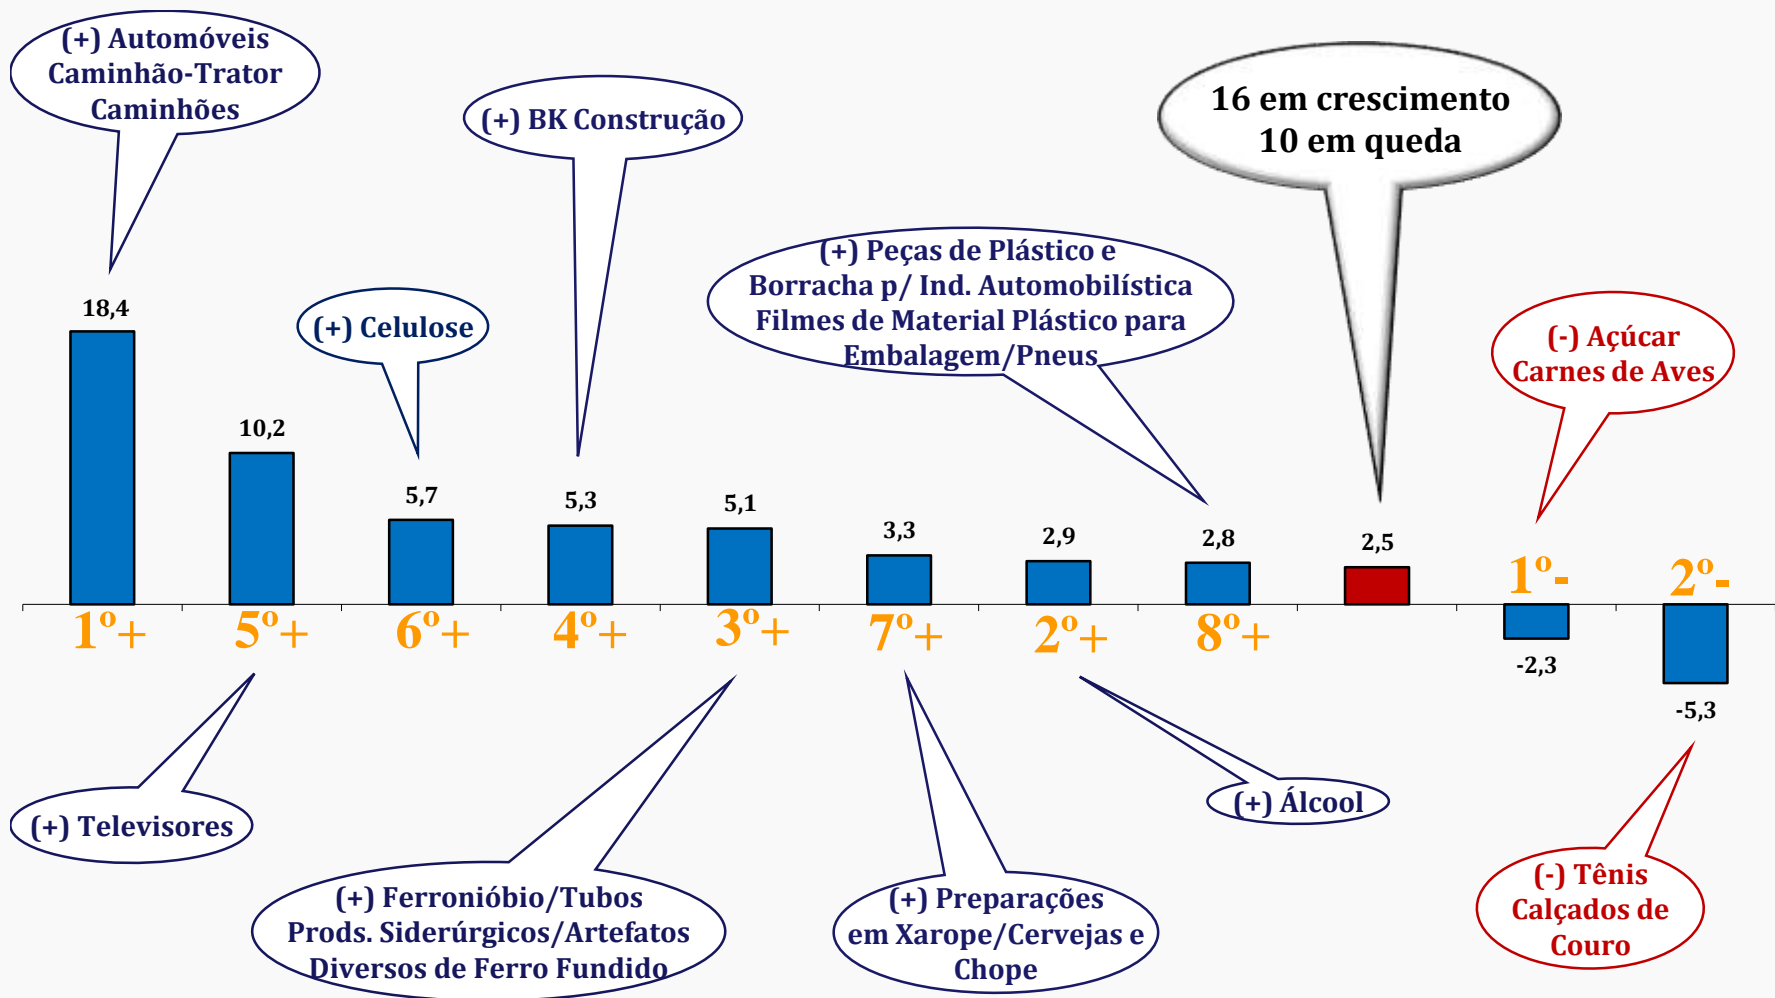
(+) Automóveis
Caminhão-Trator
Caminhões

(+) BK Construção

16 em crescimento
10 em queda

(+) Peças de Plástico e Borracha p/ Ind. Automobilística Filmes de Material Plástico para Embalagem/Pneus

(+) Celulose

(-) Açúcar
Carnes de Aves

18,4

10,2

5,7

5,3

5,1

3,3

2,9

2,8

2,5

1º-

2º-

1º+

5º+

6º+

4º+

3º+

7º+

2º+

8º+

-2,3

-5,3

(+) Televisores

(+) Álcool

(-) Tênis
Calçados de
Couro

(+) Ferronióbio/Tubos
Prods. Siderúrgicos/Artefatos
Diversos de Ferro Fundido

(+) Preparações
em Xarope/Cervejas e
Chope